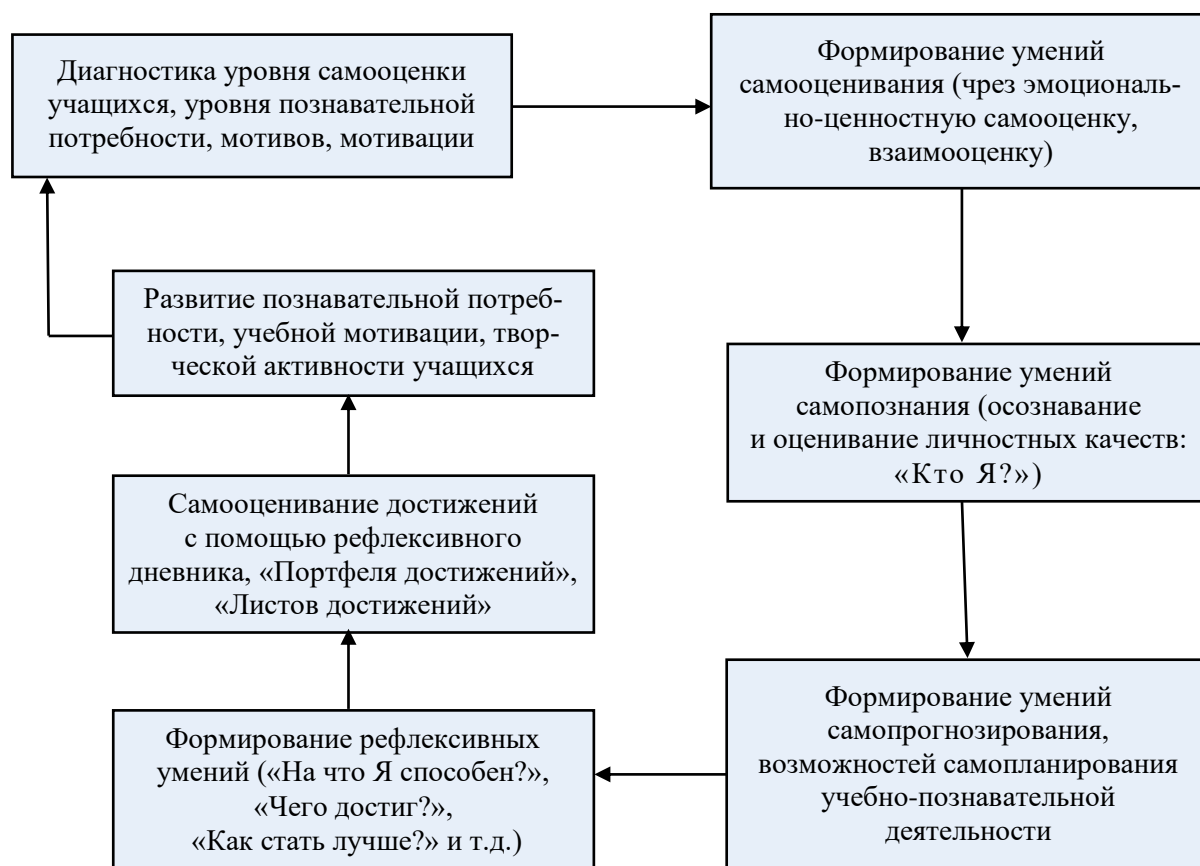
Диагностика уровня самооценки учащихся, уровня познавательной потребности, мотивов, мотивации

Формирование умений самооценивания (чрез эмоционально-ценностную самооценку, взаимооценку)

Формирование умений самопознания (осознавание и оценивание личностных качеств: «Кто Я?»)

Формирование умений самопрогнозирования, возможностей самопланирования учебно-познавательной деятельности

Формирование рефлексивных умений («На что Я способен?», «Чего достиг?», «Как стать лучше?» и т.д.)

Самооценивание достижений с помощью рефлексивного дневника, «Портфеля достижений», «Листов достижений»

Развитие познавательной потребности, учебной мотивации, творческой активности учащихся